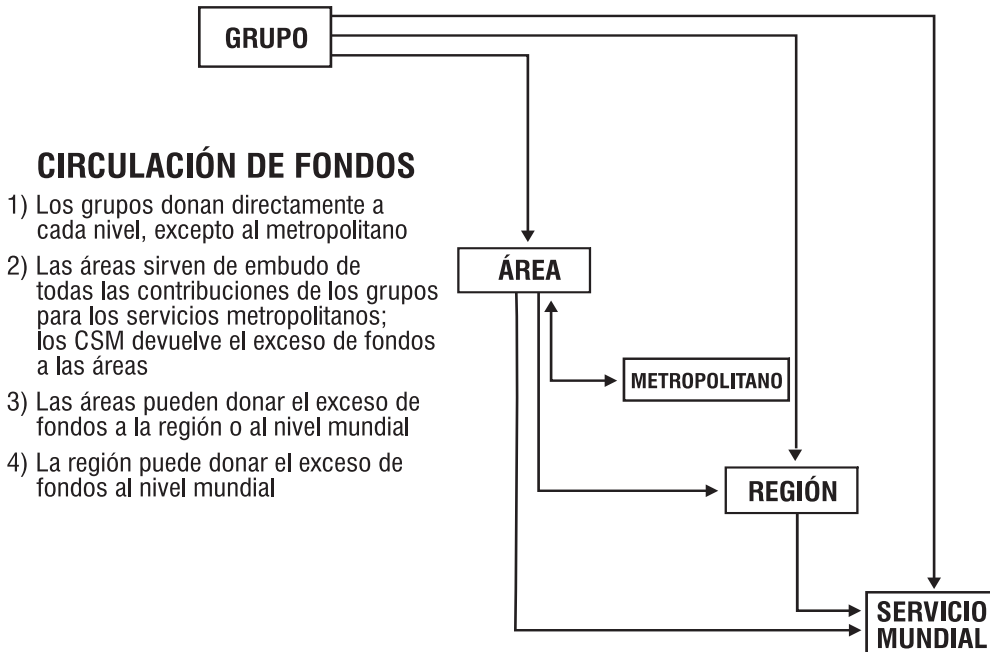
GRUPO

CIRCULACIÓN DE FONDOS

1) Los grupos donan directamente a cada nivel, excepto al metropolitano

2) Las áreas sirven de embudo de todas las contribuciones de los grupos para los servicios metropolitanos; los CSM devuelve el exceso de fondos a las áreas

3) Las áreas pueden donar el exceso de fondos a la región o al nivel mundial

4) La región puede donar el exceso de fondos al nivel mundial

ÁREA

METROPOLITANO

REGIÓN

SERVICIO MUNDIAL